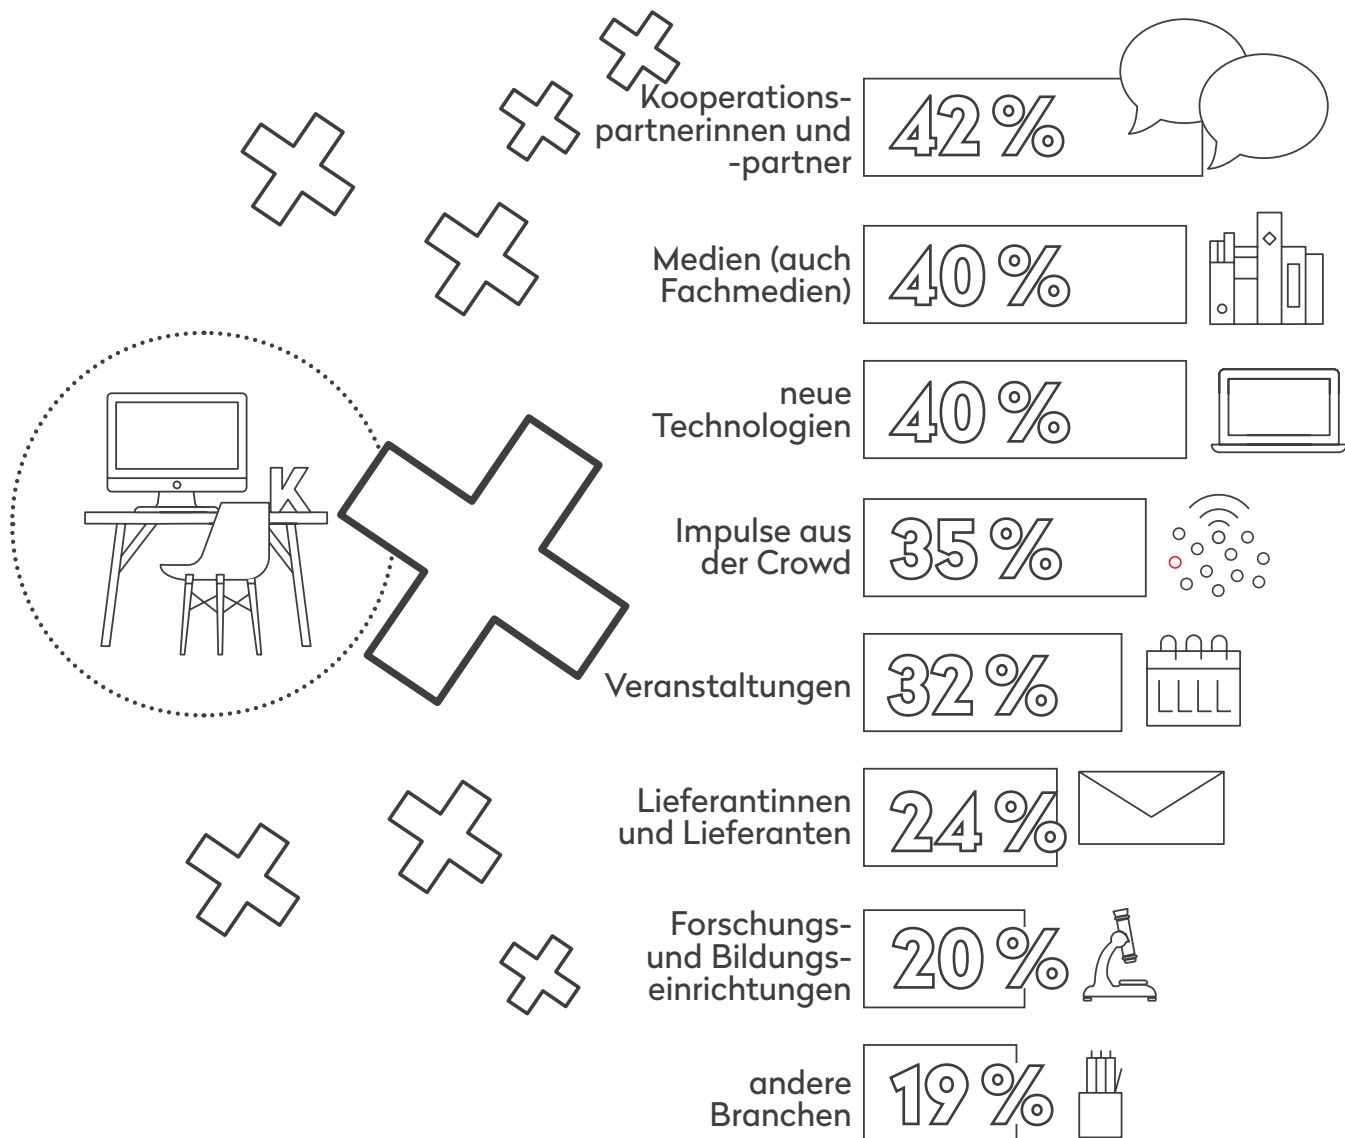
Kooperationspartnerinnen und -partner
42 %

Medien (auch Fachmedien)
40 %

neue Technologien
40 %

Impulse aus der Crowd
35 %

Veranstaltungen
32 %

Lieferantinnen und Lieferanten
24 %

Forschungs- und Bildungseinrichtungen
20 %

andere Branchen
19 %

K